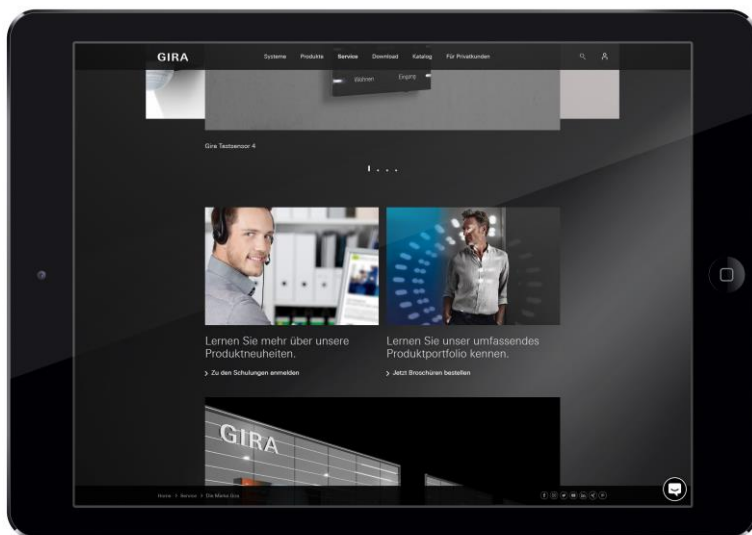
GIRA

Systeme Produkte Service Download Katalog Für Privatkunden

Wohnen Eingang

Gira Tastsensor 4

Lernen Sie mehr über unsere Produktneuheiten.

> Zu den Schulungen anmelden

Lernen Sie unser umfassendes Produktportfolio kennen.

> Jetzt Broschüren bestellen

GIRA

Home > Service > Die Marke Gira